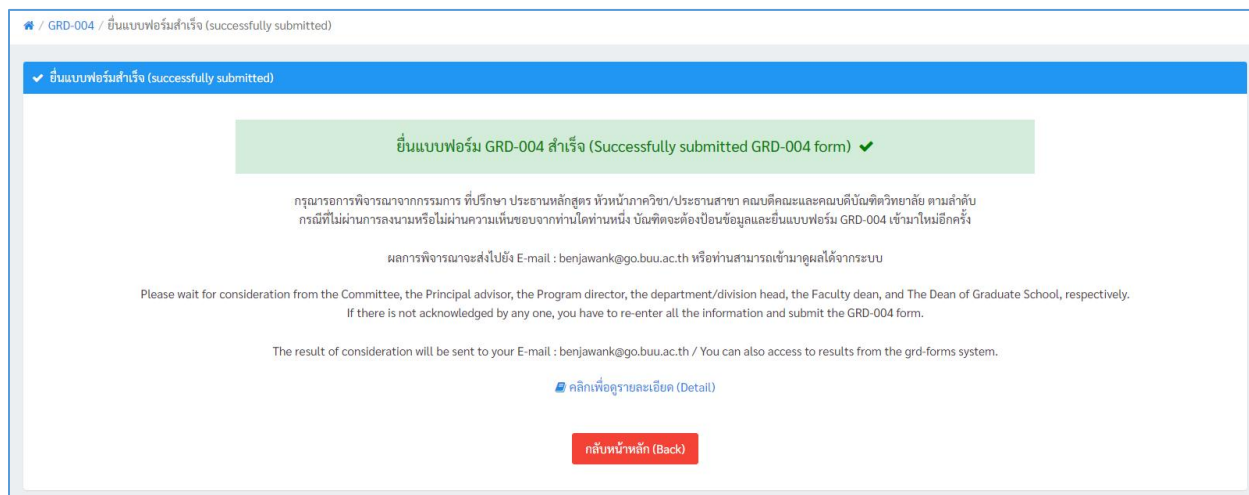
/ GRD-004 / ยื่นแบบฟอร์มสำเร็จ (successfully submitted)

ยื่นแบบฟอร์มสำเร็จ (successfully submitted)

ยื่นแบบฟอร์ม GRD-004 สำเร็จ (Successfully submitted GRD-004 form)

กรุณารอการพิจารณาจากกรรมการ ที่ปรึกษา ประธานหลักสูตร หัวหน้าภาควิชา/ประธานสาขา คณบดีคณะและคณบดีบัณฑิตวิทยาลัย ตามลำดับ กรณีที่ไม่ผ่านการลงนามหรือไม่ผ่านความเห็นชอบจากท่านใดท่านหนึ่ง บัณฑิตจะต้องป้อนข้อมูลและยื่นแบบฟอร์ม GRD-004 เข้ามาใหม่อีกครั้ง

ผลการพิจารณาจะส่งไปยัง E-mail : benjawank@go.buu.ac.th หรือท่านสามารถเข้ามาดูผลได้จากระบบ

Please wait for consideration from the Committee, the Principal advisor, the Program director, the department/division head, the Faculty dean, and The Dean of Graduate School, respectively. If there is not acknowledged by any one, you have to re-enter all the information and submit the GRD-004 form.

The result of consideration will be sent to your E-mail : benjawank@go.buu.ac.th / You can also access to results from the grd-forms system.

คลิกเพื่อดูรายละเอียด (Detail)

กลับหน้าหลัก (Back)